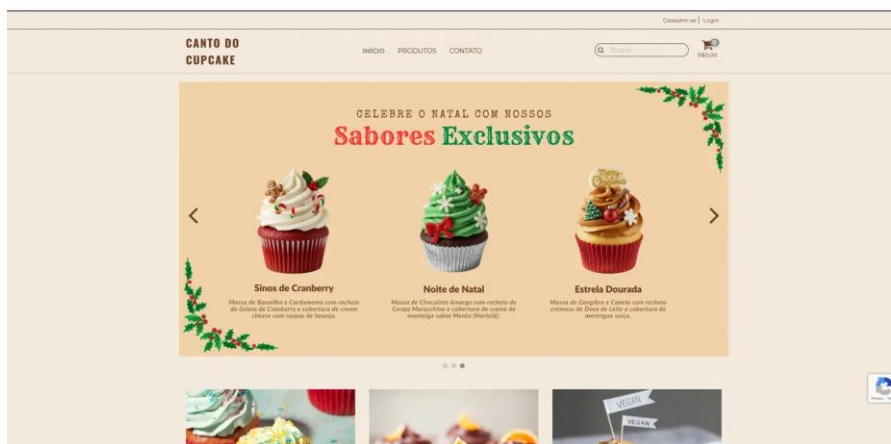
Cadastre-se | Login

CANTO DO CUPCAKE

INÍCIO PRODUTOS CONTATO

Buscar

0
R$0,00

CELEBRE O NATAL COM NOSSOS
Sabores Exclusivos

Sinos de Cranberry
Massa de Baunilha e Cardamomo com recheio de Geleia de Cranberry e cobertura de cream cheese com raspas de laranja.

Noite de Natal
Massa de Chocolate Amargo com recheio de Cereja Maraschino e cobertura de creme de manteiga sabor Menta (Hortelã).

Estrela Dourada
Massa de Gengibre e Canela com recheio cremoso de Doce de Leite e cobertura de merengue suíço.

VEGAN
VEGAN